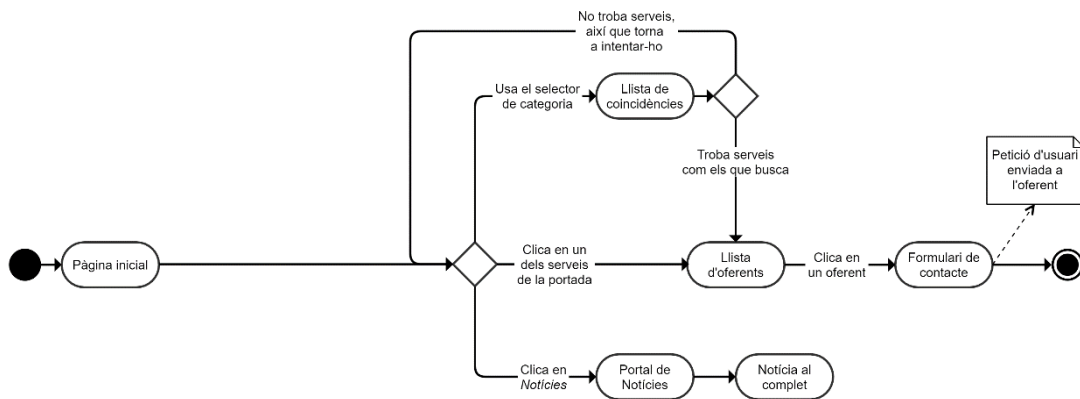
No troba serveis, així que torna a intentar-ho

Usa el selector de categoria

Llista de coincidències

Troba serveis com els que busca

Petició d'usuari enviada a l'oferent

Pàgina inicial

Clica en un dels serveis de la portada

Llista d'oferents

Clica en un oferent

Formulari de contacte

Clica en *Notícies*

Portal de Notícies

Notícia al complet